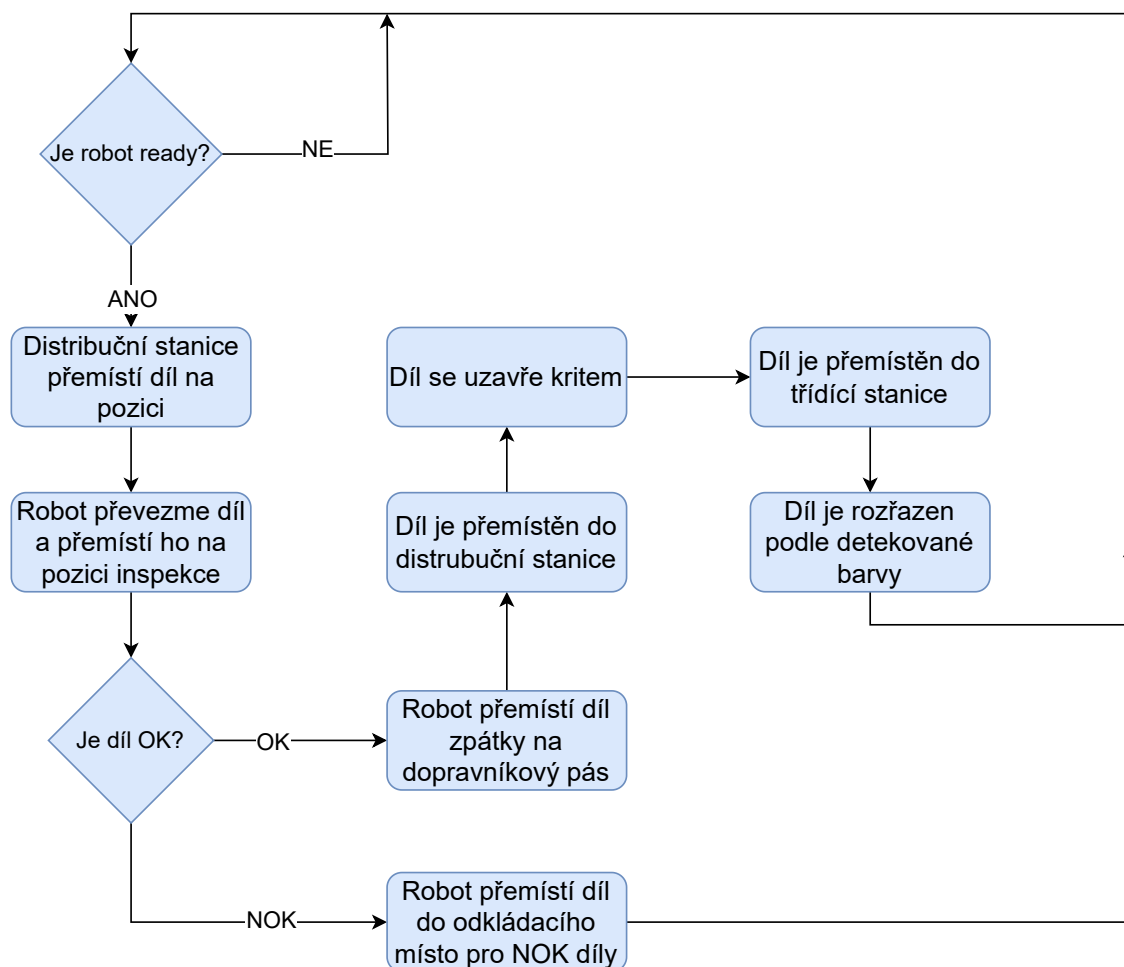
Je robot ready?

NE

ANO

Distribuční stanice přemístí díl na pozici

Robot převezme díl a přemístí ho na pozici inspekce

Je díl OK?

OK

NOK

Robot přemístí díl zpátky na dopravníkový pás

Díl je přemístěn do distrubuční stanice

Díl se uzavře kritem

Díl je přemístěn do třídící stanice

Díl je rozřazen podle detekované barvy

Robot přemístí díl do odkládacího místo pro NOK díly